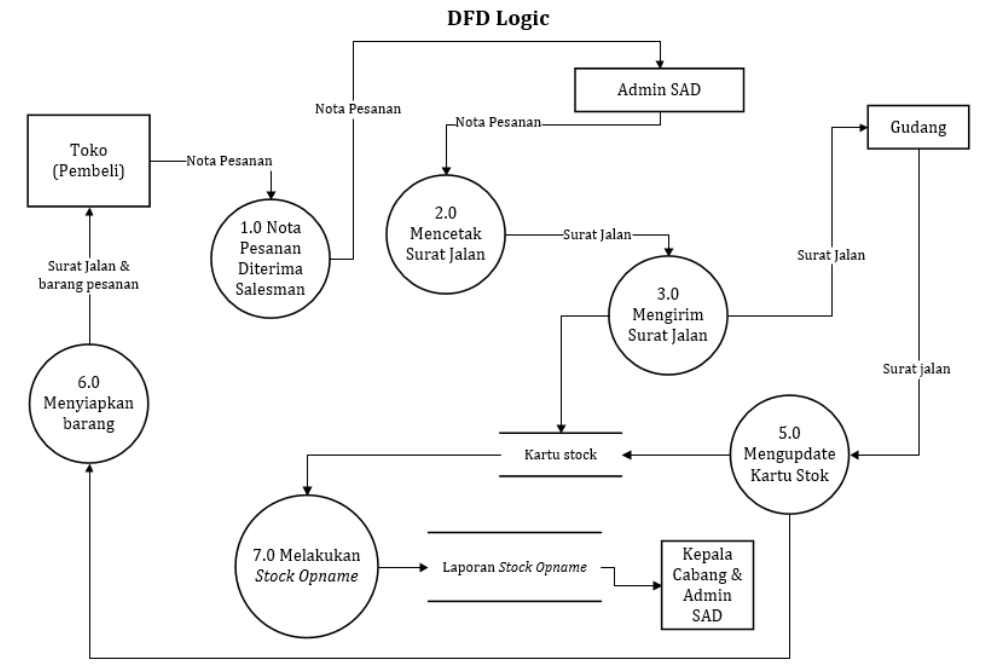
DFD Logic

Nota Pesanan

Admin SAD

Nota Pesanan

Toko (Pembeli)

Nota Pesanan

Gudang

1.0 Nota Pesanan Diterima Salesman

2.0 Mencetak Surat Jalan

Surat Jalan

Surat Jalan & barang pesanan

Surat Jalan

3.0 Mengirim Surat Jalan

Surat jalan

6.0 Menyiapkan barang

5.0 Mengupdate Kartu Stok

Kartu stock

7.0 Melakukan *Stock Opname*

Laporan *Stock Opname*

Kepala Cabang & Admin SAD